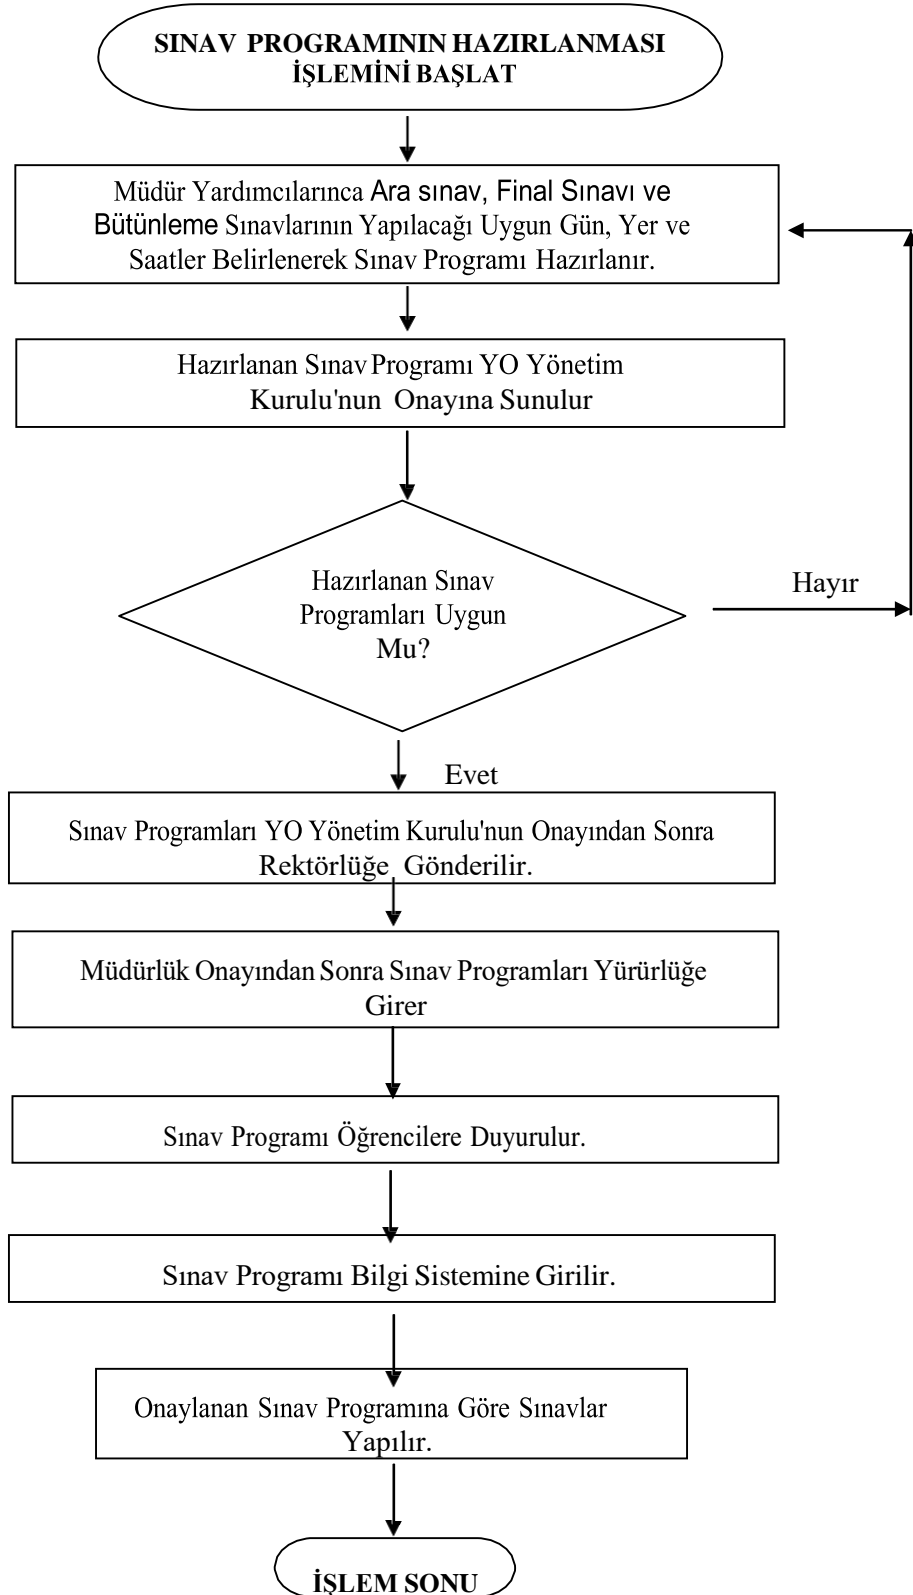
SINAV PROGRAMININ HAZIRLANMASI İŞLEMİNİ BAŞLAT

Müdür Yardımcılarınca Ara sınav, Final Sınavı ve Bütünleme Sınavlarının Yapılacağı Uygun Gün, Yer ve Saatler Belirlenerek Sınav Programı Hazırlanır.

Hazırlanan Sınav Programı YO Yönetim Kurulu'nun Onayına Sunulur

Hazırlanan Sınav Programları Uygun Mu?

Hayır

Evet

Sınav Programları YO Yönetim Kurulu'nun Onayından Sonra Rektörlüğe Gönderilir.

Müdürlük Onayından Sonra Sınav Programları Yürürlüğe Girer

Sınav Programı Öğrencilere Duyurulur.

Sınav Programı Bilgi Sistemine Girilir.

Onaylanan Sınav Programına Göre Sınavlar Yapılır.

İŞLEM SONU